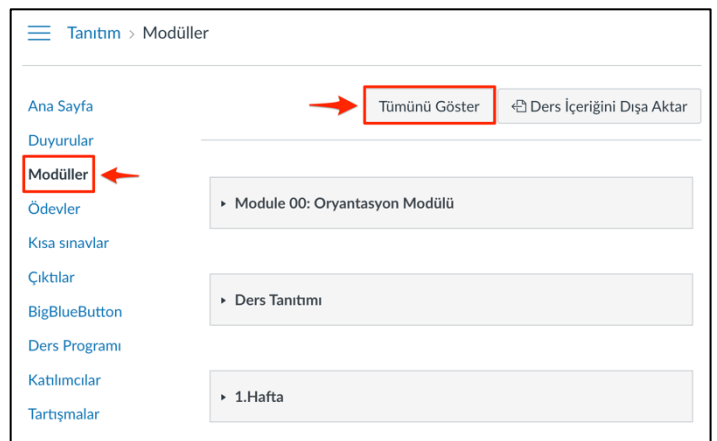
Tanıtım > Modüller

Ana Sayfa
Duyurular
Modüller
Ödevler
Kısa sınavlar
Çıktılar
BigBlueButton
Ders Programı
Katılımcılar
Tartışmalar

Tümünü Göster

Ders İçeriğini Dışa Aktar

▸ Module 00: Oryantasyon Modülü

▸ Ders Tanıtımı

▸ 1.Hafta